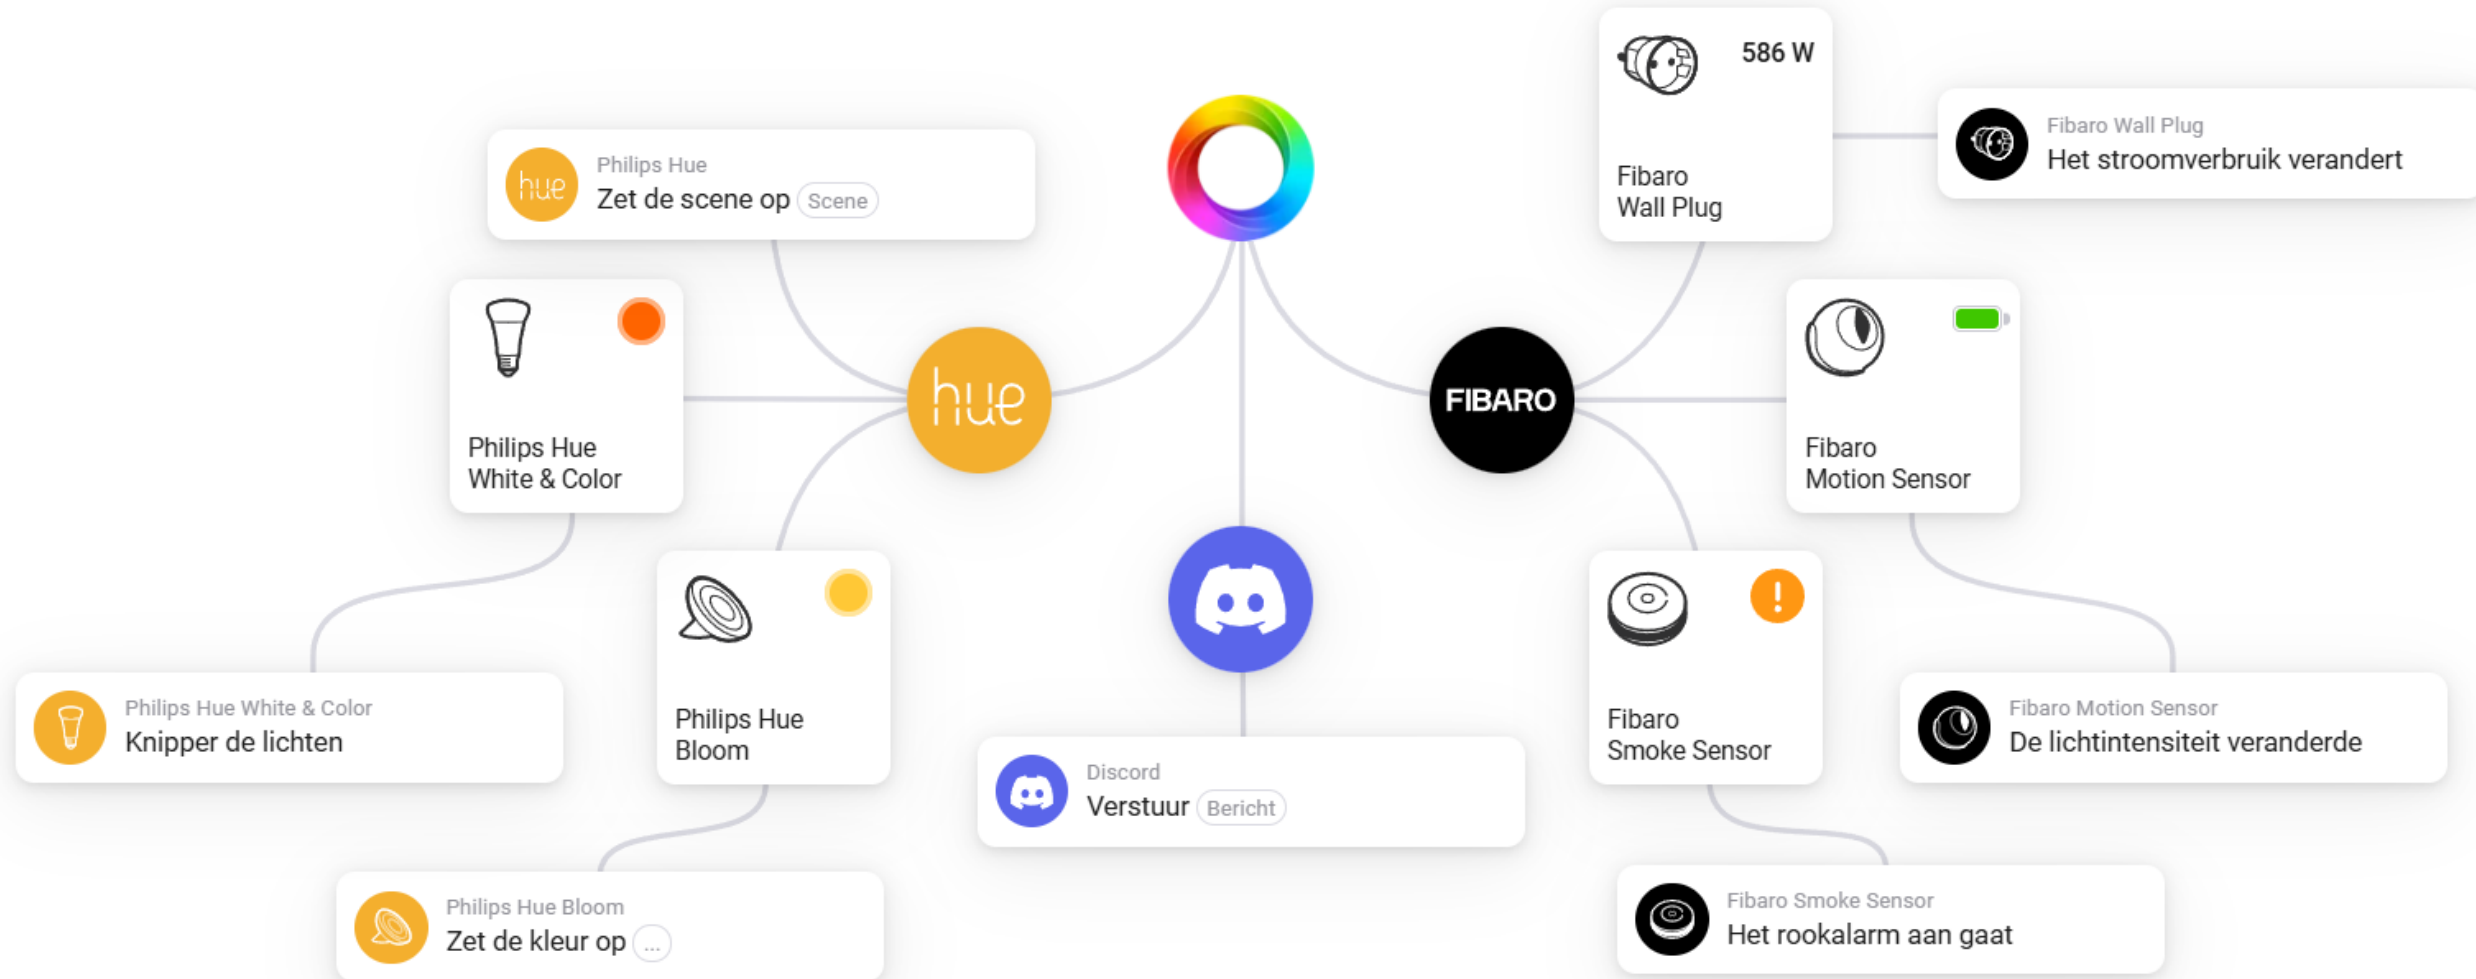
586 W

Fibaro Wall Plug

Fibaro Wall Plug
Het stroomverbruik verandert

hue
Philips Hue
Zet de scene op Scene

Philips Hue White & Color

hue

FIBARO

Fibaro Motion Sensor

Philips Hue Bloom

Fibaro Smoke Sensor

!

Philips Hue White & Color
Knipper de lichten

Discord
Verstuur Bericht

Fibaro Motion Sensor
De lichtintensiteit veranderde

Philips Hue Bloom
Zet de kleur op ...

Fibaro Smoke Sensor
Het rookalarm aan gaat